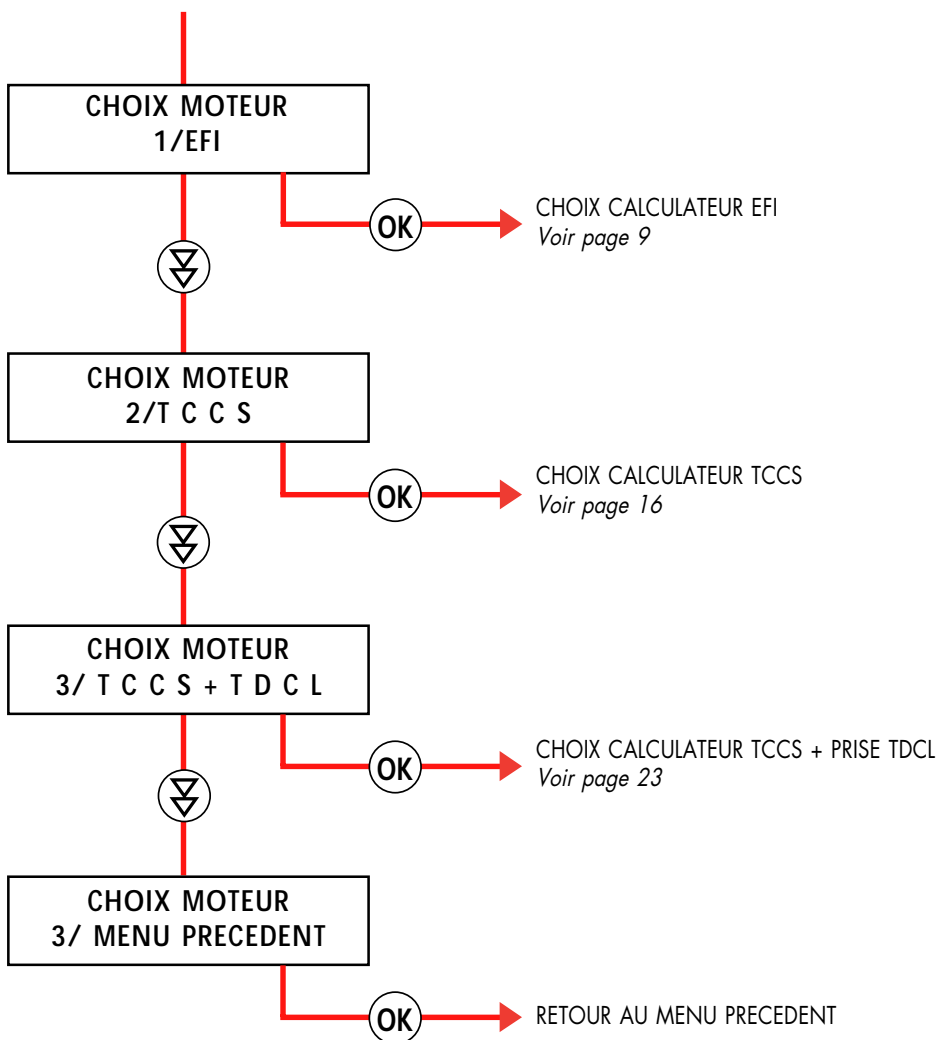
CHOIX MOTEUR
1/EFI

OK

CHOIX CALCULATEUR EFI
*Voir page 9*

CHOIX MOTEUR
2/T C C S

OK

CHOIX CALCULATEUR TCCS
*Voir page 16*

CHOIX MOTEUR
3/ T C C S + T D C L

OK

CHOIX CALCULATEUR TCCS + PRISE TDCL
*Voir page 23*

CHOIX MOTEUR
3/ MENU PRECEDENT

OK

RETOUR AU MENU PRECEDENT